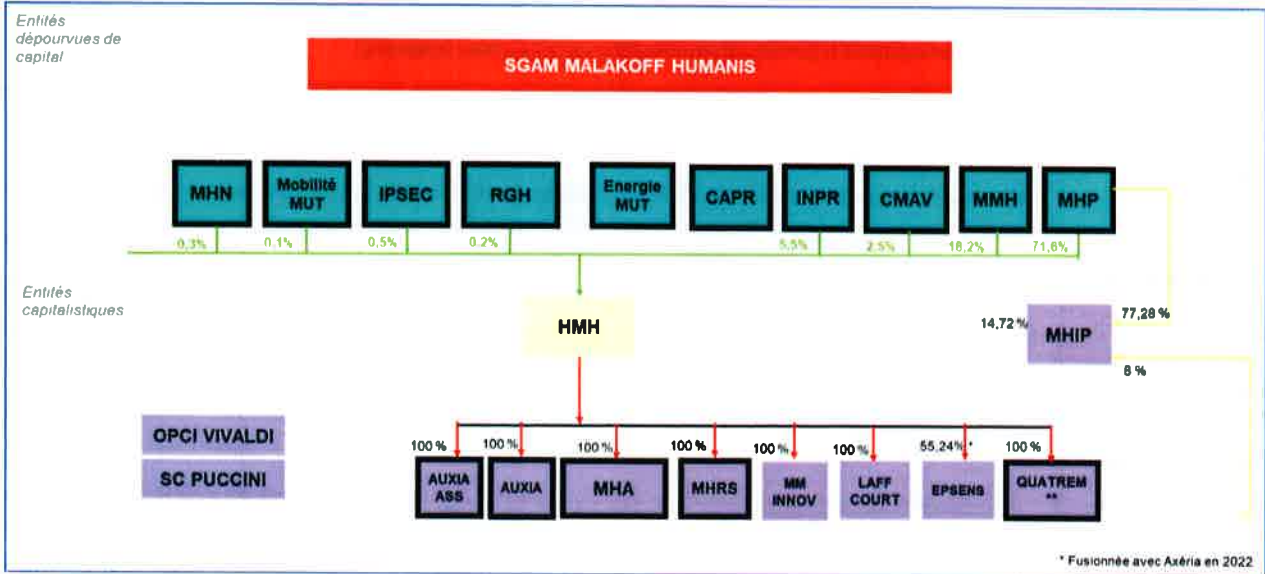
Entités dépourvues de capital

SGAM MALAKOFF HUMANIS

MHN
Mobilité MUT
IPSEC
RGH
Energie MUT
CAPR
INPR
CMAV
MMH
MHP

0,3%
0,1%
0,5%
0,2%
5,5%
2,5%
18,2%
71,6%

Entités capitalistiques

HMH

14,72 %
MHIP
77,28 %
8 %

OPCI VIVALDI
SC PUCCINI

100 %
100 %
100 %
100 %
100 %
100 %
55,24% *
100 %

AUXIA ASS
AUXIA
MHA
MHRS
MM INNOV
LAFF COURT
EPSENS
QUATREM **

* Fusionnée avec Axéria en 2022